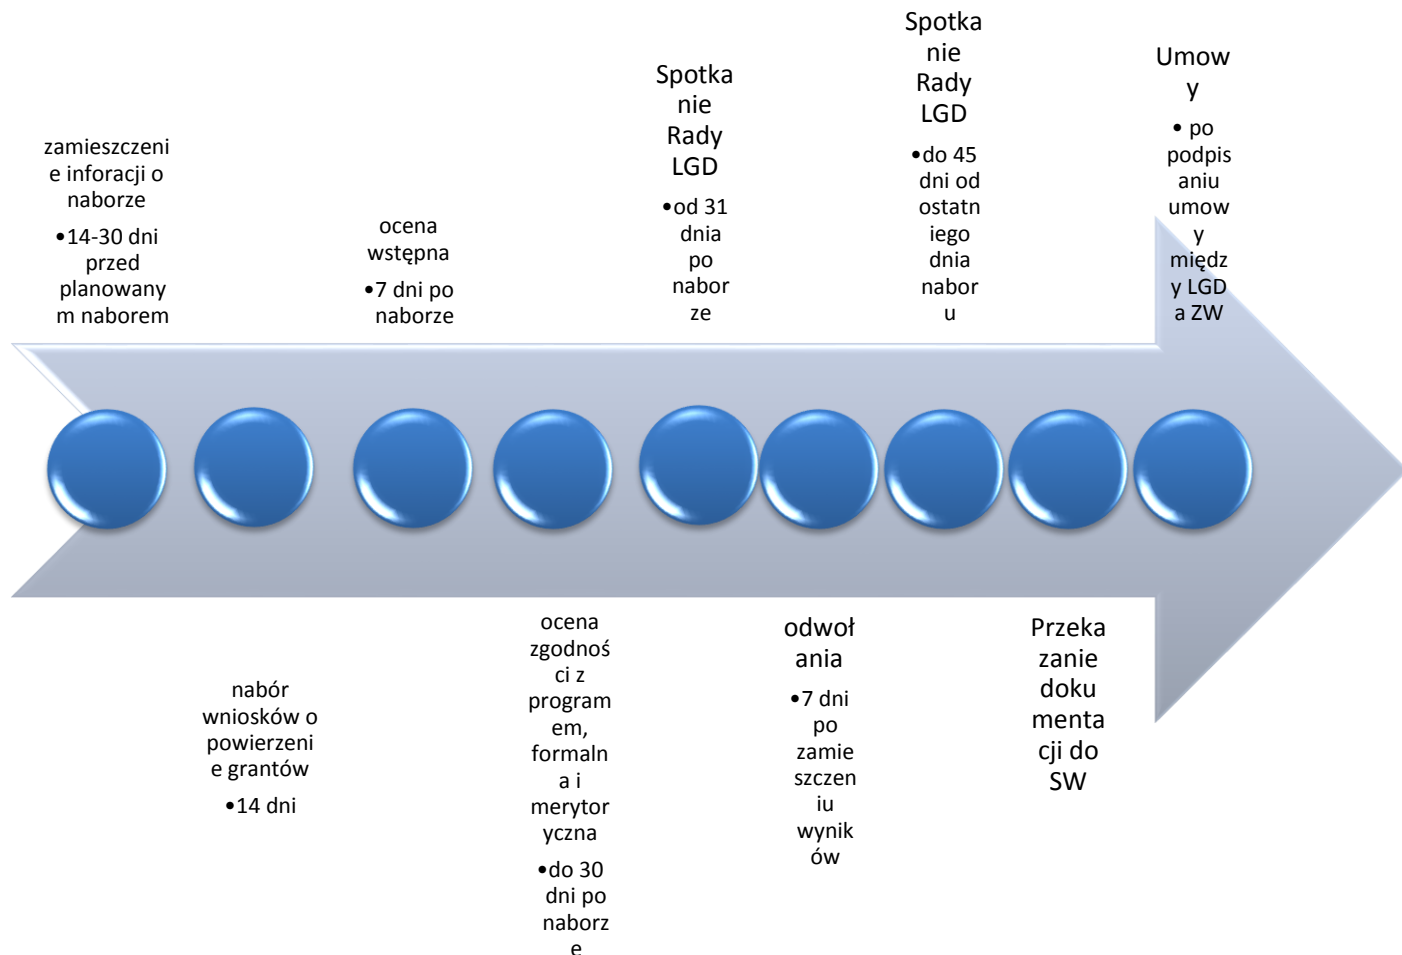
zamieszczenie inforacji o naborze

•14-30 dni przed planowanym naborem

nabór wniosków o powierzenie grantów

•14 dni

ocena wstępna

•7 dni po naborze

ocena zgodności z programem, formalna i merytoryczna

•do 30 dni po naborze

Spotkanie Rady LGD

•od 31 dnia po naborze

odwołania

•7 dni po zamieszczeniu wyników

Spotkanie Rady LGD

•do 45 dni od ostatniego dnia naboru

Przekazanie dokumentacji do SW

Umowy

• po podpisaniu umowy między LGD a ZW